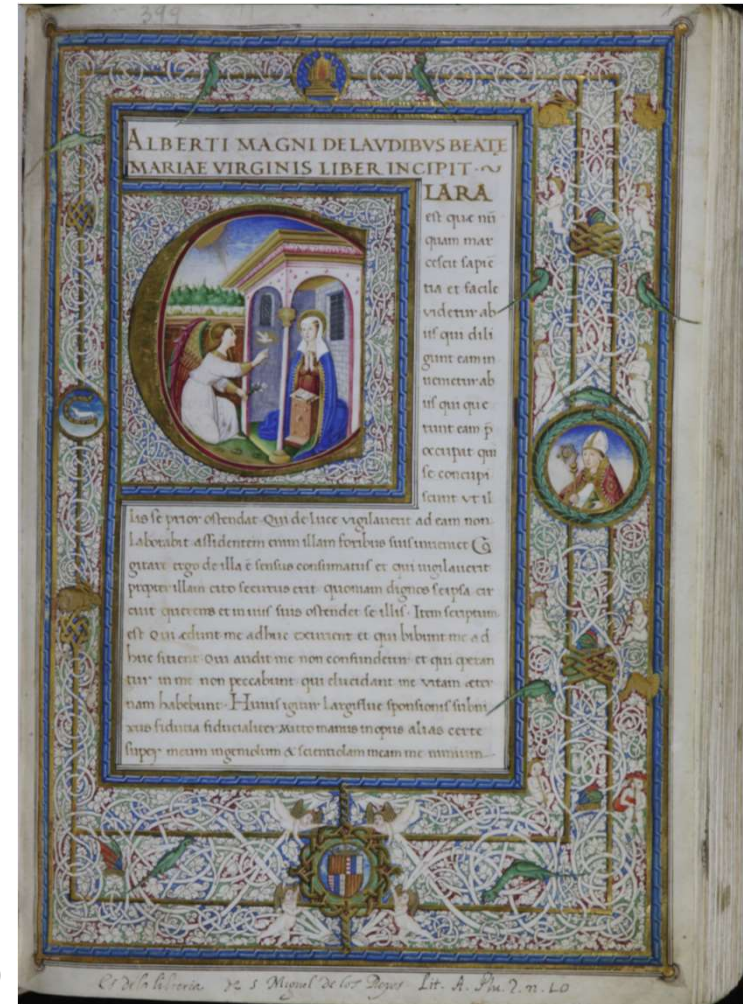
349

ALBERTI MAGNI DE LAVDIBVS BEATE MARIAE VIRGINIS LIBER INCIPIT

C LARA est que nunquam marcescit sapientia et facile videtur ab his qui diligunt eam inuenietur ab his qui querunt eam preoccupat qui se concupiscunt vt illis se prior ostendat. Qui de luce vigilauerit ad eam non laborabit assidentem enim illam foribus suis inueniet. Cogitare ergo de illa est sensus consumatus et qui vigilauerit propter illam cito securus erit. quoniam dignos se ipsa circuit querens et in viis suis ostendet se illis. Item scriptum est Qui edunt me adhuc esurient et qui bibunt me adhuc sitient. Qui audit me non confundetur et qui operantur in me non peccabunt qui elucidant me vitam eternam habebunt. Huius igitur largissime sponsionis subnixus fiducia fiducialiter mitto manus in opus alias certe supra meum ingeniolum & scientiolam meam me nimium

Es de la libreria de S. Miguel de los Reyes Lit. A. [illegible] n. 40